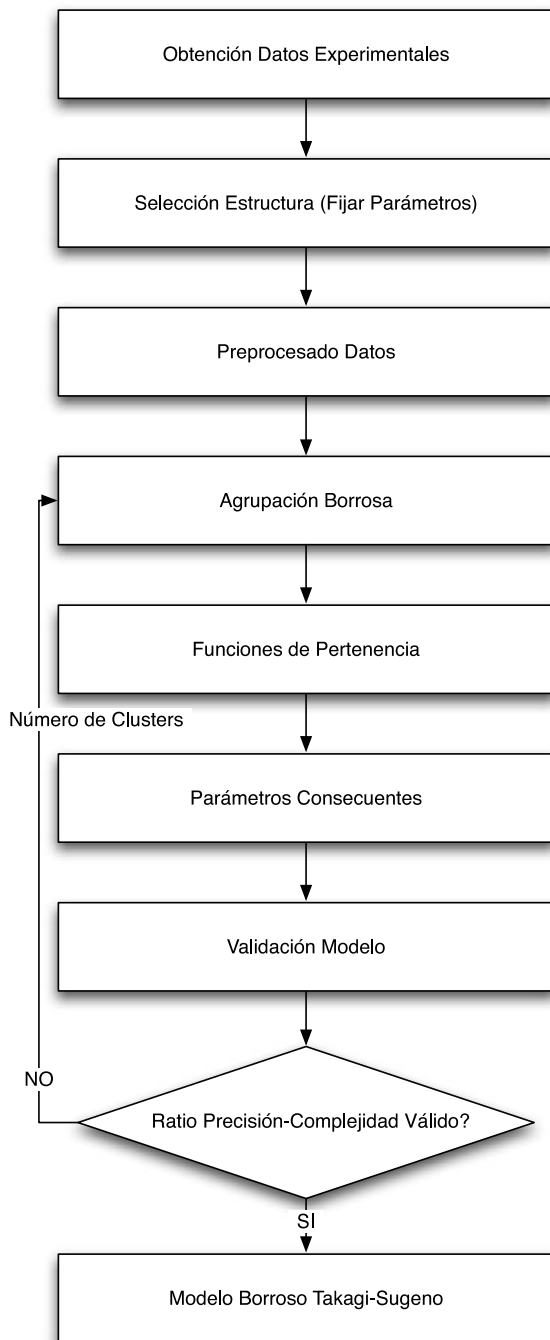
Obtención Datos Experimentales

Selección Estructura (Fijar Parámetros)

Preprocesado Datos

Agrupación Borrosa

Funciones de Pertenencia

Número de Clusters

Parámetros Consecuentes

Validación Modelo

NO

Ratio Precisión-Complejidad Válido?

SI

Modelo Borroso Takagi-Sugeno